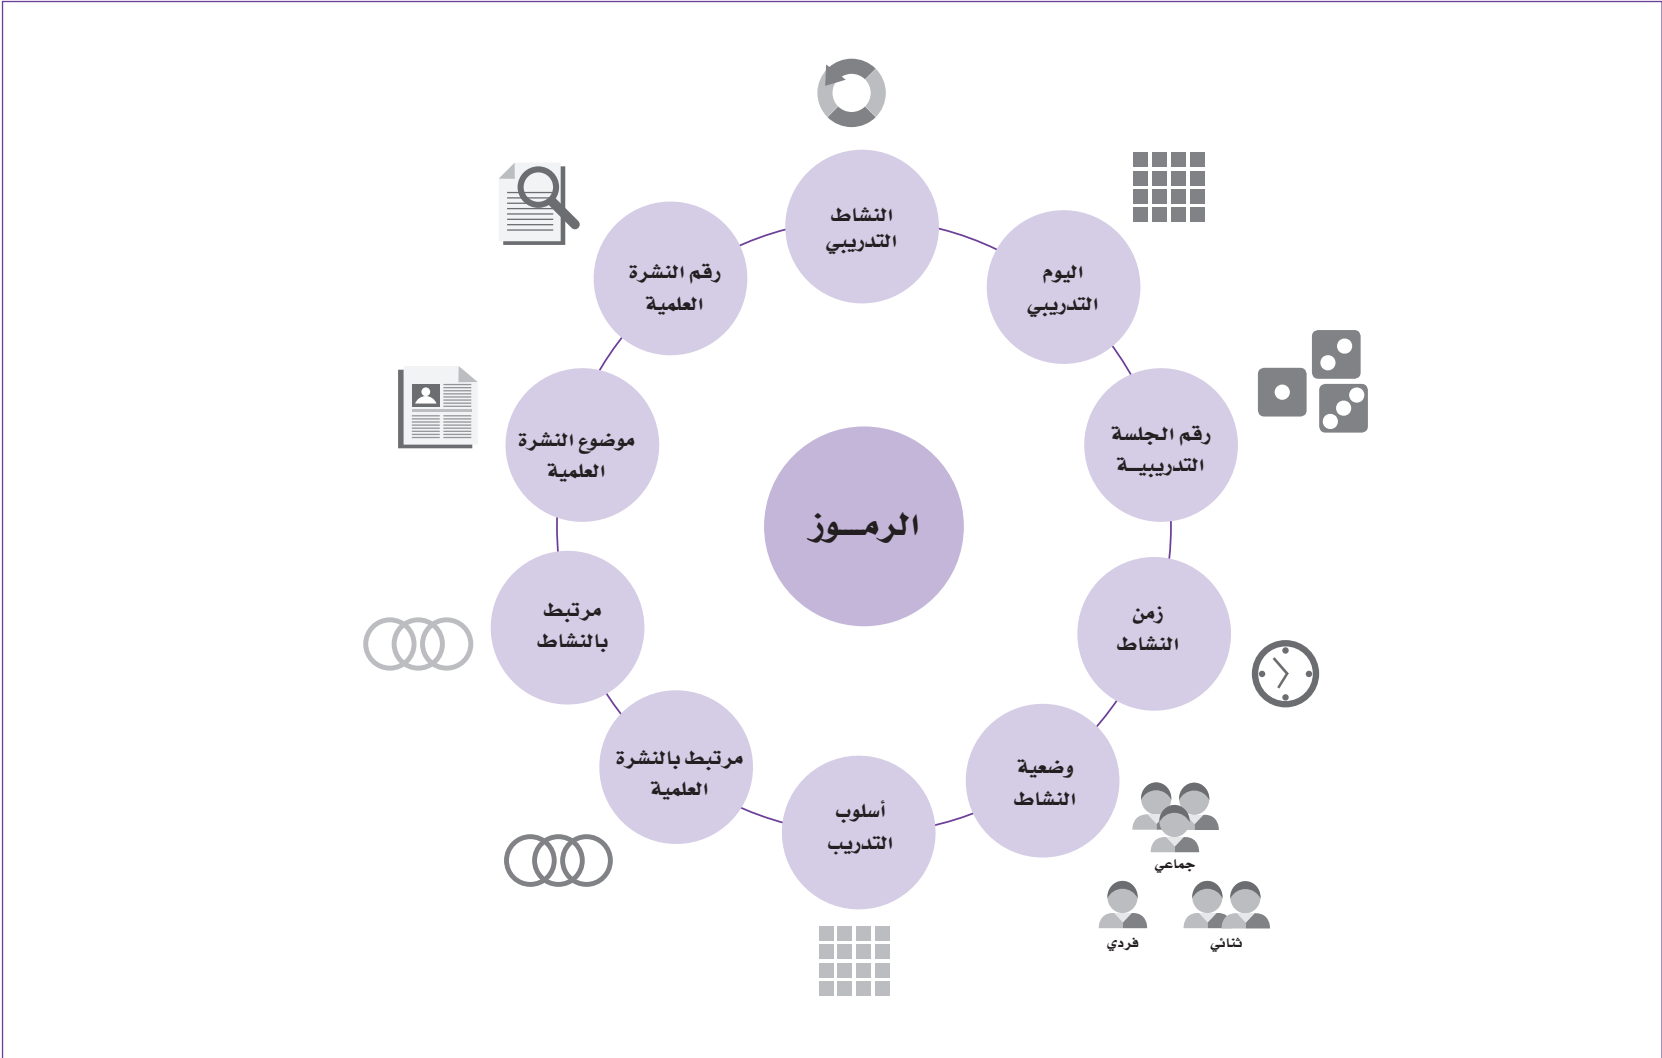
الرمــوز

النشاط التدريبي

اليوم التدريبي

رقم الجلسة التدريبيــة

زمن النشاط

وضعية النشاط

جماعي

فردي

ثنائي

أسلوب التدريب

مرتبط بالنشرة العلمية

مرتبط بالنشاط

موضوع النشرة العلمية

رقم النشرة العلمية